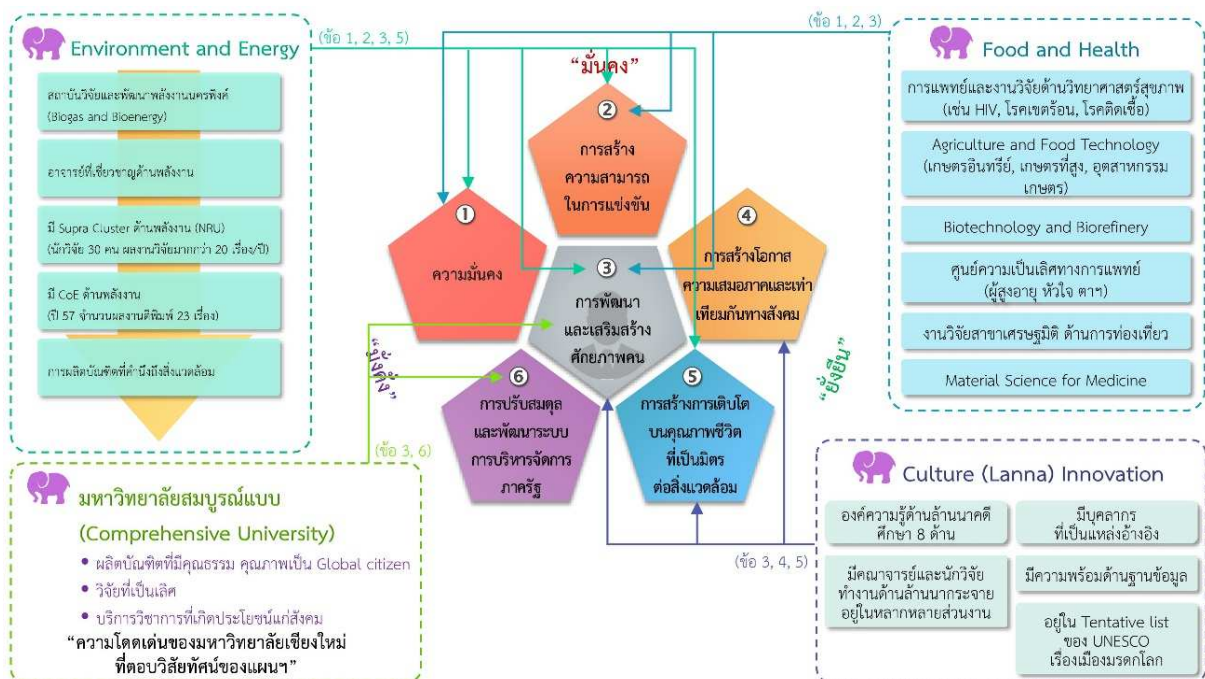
Environment and Energy

สถาบันวิจัยและพัฒนาพลังงานนครพิงค์ (Biogas and Bioenergy)

อาจารย์ที่เชี่ยวชาญด้านพลังงาน

มี Supra Cluster ด้านพลังงาน (NRU) (นักวิจัย 30 คน ผลงานวิจัยมากกว่า 20 เรื่อง/ปี)

มี CoE ด้านพลังงาน (ปี 57 จำนวนผลงานตีพิมพ์ 23 เรื่อง)

การผลิตบัณฑิตที่คำนึงถึงสิ่งแวดล้อม

(ข้อ 1, 2, 3, 5)

(ข้อ 1, 2, 3)

"มั่นคง"

① ความมั่นคง

② การสร้างความสามารถในการแข่งขัน

③ การพัฒนาและเสริมสร้างศักยภาพคน

④ การสร้างโอกาสความเสมอภาคและเท่าเทียมกันทางสังคม

⑤ การสร้างการเติบโตบนคุณภาพชีวิตที่เป็นมิตรต่อสิ่งแวดล้อม

⑥ การปรับสมดุลและพัฒนาระบบการบริหารจัดการภาครัฐ

"มั่งคั่ง"

"ยั่งยืน"

Food and Health

การแพทย์และงานวิจัยด้านวิทยาศาสตร์สุขภาพ (เช่น HIV, โรคเขตร้อน, โรคติดเชื้อ)

Agriculture and Food Technology (เกษตรอินทรีย์, เกษตรที่สูง, อุตสาหกรรมเกษตร)

Biotechnology and Biorefinery

ศูนย์ความเป็นเลิศทางการแพทย์ (ผู้สูงอายุ หัวใจ ตาฯ)

งานวิจัยสาขาเศรษฐมิติ ด้านการท่องเที่ยว

Material Science for Medicine

(ข้อ 3, 6)

มหาวิทยาลัยสมบูรณ์แบบ (Comprehensive University)

• ผลิตบัณฑิตที่มีคุณธรรม คุณภาพเป็น Global citizen
• วิจัยที่เป็นเลิศ
• บริการวิชาการที่เกิดประโยชน์แก่สังคม

"ความโดดเด่นของมหาวิทยาลัยเชียงใหม่ที่ตอบวิสัยทัศน์ของแผนฯ"

(ข้อ 3, 4, 5)

Culture (Lanna) Innovation

องค์ความรู้ด้านล้านนาคดีศึกษา 8 ด้าน

มีบุคลากรที่เป็นแหล่งอ้างอิง

มีคณาจารย์และนักวิจัยทำงานด้านล้านนากระจายอยู่ในหลากหลายส่วนงาน

มีความพร้อมด้านฐานข้อมูล

อยู่ใน Tentative list ของ UNESCO เรื่องเมืองมรดกโลก